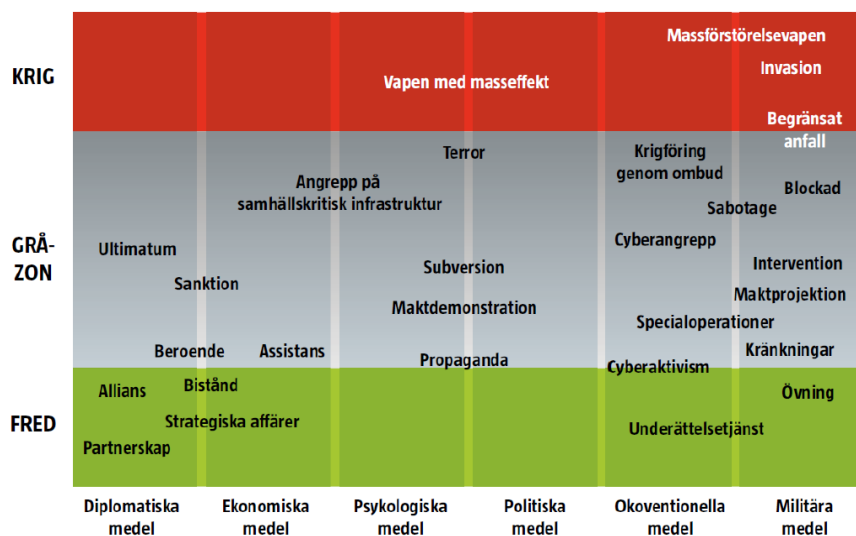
KRIG

GRÅ-ZON

FRED

Massförstörelsevapen
Invasion
Vapen med masseffekt
Begränsat anfall

Terror
Krigföring genom ombud
Angrepp på samhällskritisk infrastruktur
Blockad
Sabotage
Ultimatum
Cyberangrepp
Subversion
Intervention
Sanktion
Maktprojektion
Maktdemonstration
Specialoperationer
Beroende
Assistans
Kränkningar
Propaganda
Cyberaktivism

Allians
Bistånd
Övning
Strategiska affärer
Underättelsetjänst
Partnerskap

Diplomatiska medel
Ekonomiska medel
Psykologiska medel
Politiska medel
Okoventionella medel
Militära medel